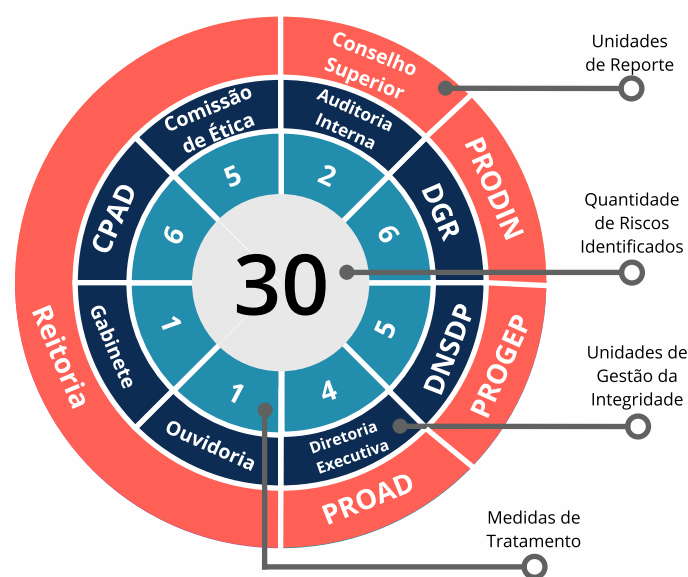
Conselho Superior

Unidades de Reporte

Comissão de Ética

Auditoria Interna

PRODIN

CPAD

5

2

DGR

6

6

Quantidade de Riscos Identificados

30

Reitoria

Gabinete

1

5

DNSDP

PROGEP

1

4

Unidades de Gestão da Integridade

Ouvidoria

Diretoria Executiva

PROAD

Medidas de Tratamento